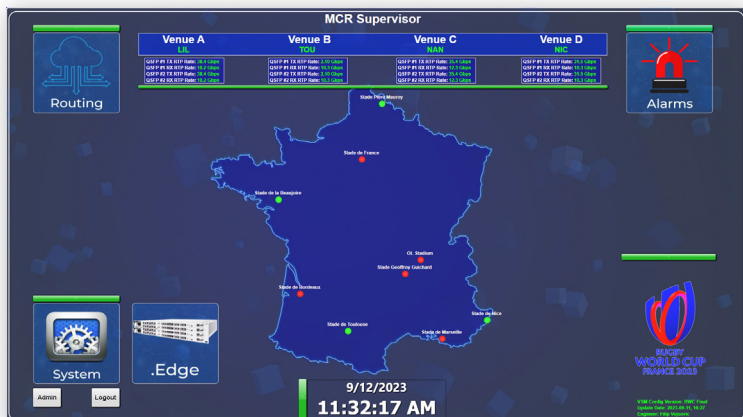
MCR Supervisor

Venue A
LIL
QSFP #1 TX RTP Rate: 28.4 Gbps
QSFP #1 RX RTP Rate: 10.2 Gbps
QSFP #2 TX RTP Rate: 28.4 Gbps
QSFP #2 RX RTP Rate: 10.2 Gbps

Venue B
TOU
QSFP #1 TX RTP Rate: 2.10 Gbps
QSFP #1 RX RTP Rate: 10.1 Gbps
QSFP #2 TX RTP Rate: 2.10 Gbps
QSFP #2 RX RTP Rate: 10.1 Gbps

Venue C
NAN
QSFP #1 TX RTP Rate: 25.4 Gbps
QSFP #1 RX RTP Rate: 12.3 Gbps
QSFP #2 TX RTP Rate: 25.4 Gbps
QSFP #2 RX RTP Rate: 12.3 Gbps

Venue D
NIC
QSFP #1 TX RTP Rate: 24.5 Gbps
QSFP #1 RX RTP Rate: 10.5 Gbps
QSFP #2 TX RTP Rate: 25.5 Gbps
QSFP #2 RX RTP Rate: 10.3 Gbps

Routing

Alarms

Stade Pierre Mauroy
Stade de France
Stade de la Beaujoire
OL Stadium
Stade Geoffroy Guichard
Stade de Bordeaux
Stade de Nice
Stade de Toulouse
Stade de Marseille

System

.Edge

Admin

Logout

9/12/2023
11:32:17 AM

RUGBY WORLD CUP FRANCE 2023

VSM Config Version: RWC Final
Update Date: 2023-09-11, 14:27
Engineer: Filip Majeric